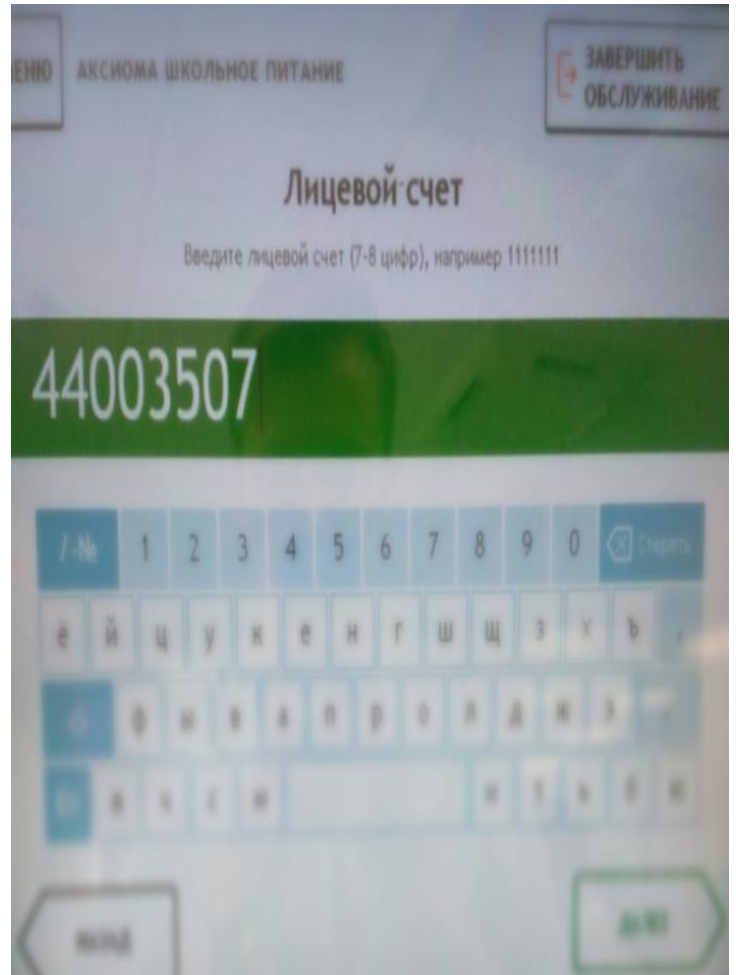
ЕНЮ АКСИОМА ШКОЛЬНОЕ ПИТАНИЕ

ЗАВЕРШИТЬ ОБСЛУЖИВАНИЕ

Лицевой счет

Введите лицевой счет (7-8 цифр), например 1111111

44003507

/-№ 1 2 3 4 5 6 7 8 9 0 Стереть

ё й ц у к е н г ш щ з х ъ

ф ы в а п р о л д ж э

я ч с м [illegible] т ь б ю

назад

далее